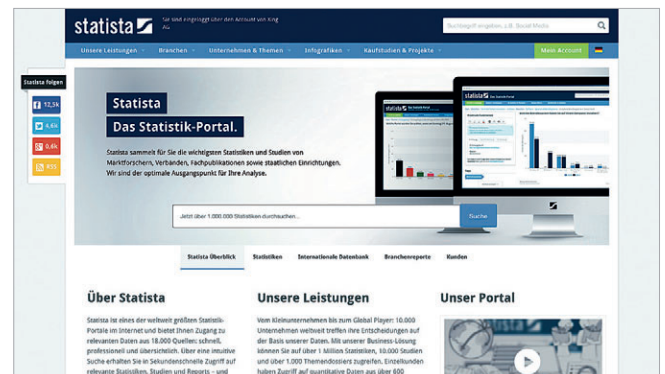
statista

Sie sind eingeloggt über den Account von King Alc

Suchbegriff eingeben, z.B. Social Media

Unsere Leistungen | Branchen | Unternehmen & Themen | Infografiken | Kaufstudien & Projekte | Mein Account

Statista folgen

12,3k

4,6k

0,6k

RSS

Statista

Das Statistik-Portal.

Statista sammelt für Sie die wichtigsten Statistiken und Studien von Marktforschern, Verbänden, Fachpublikationen sowie staatlichen Einrichtungen. Wir sind der optimale Ausgangspunkt für Ihre Analyse.

Jetzt über 1.000.000 Statistiken durchsuchen...

Suche

Statista Überblick | Statistiken | Internationale Datenbank | Branchenreporte | Kunden

Über Statista

Statista ist eines der weltweit größten Statistik-Portale im Internet und bietet Ihnen Zugang zu relevanten Daten aus 18.000 Quellen: schnell, professionell und übersichtlich. Über eine intuitive Suche erhalten Sie in Sekundenschnelle Zugriff auf relevante Statistiken, Studien und Reports – und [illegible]

Unsere Leistungen

Vom Kleinunternehmen bis zum Global Player: 10.000 Unternehmen weltweit treffen ihre Entscheidungen auf der Basis unserer Daten. Mit unserer Business-Lösung können Sie auf über 1 Million Statistiken, 10.000 Studien und über 1.000 Themendossiers zugreifen. Einzelkunden haben Zugriff auf quantitative Daten aus über 600 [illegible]

Unser Portal